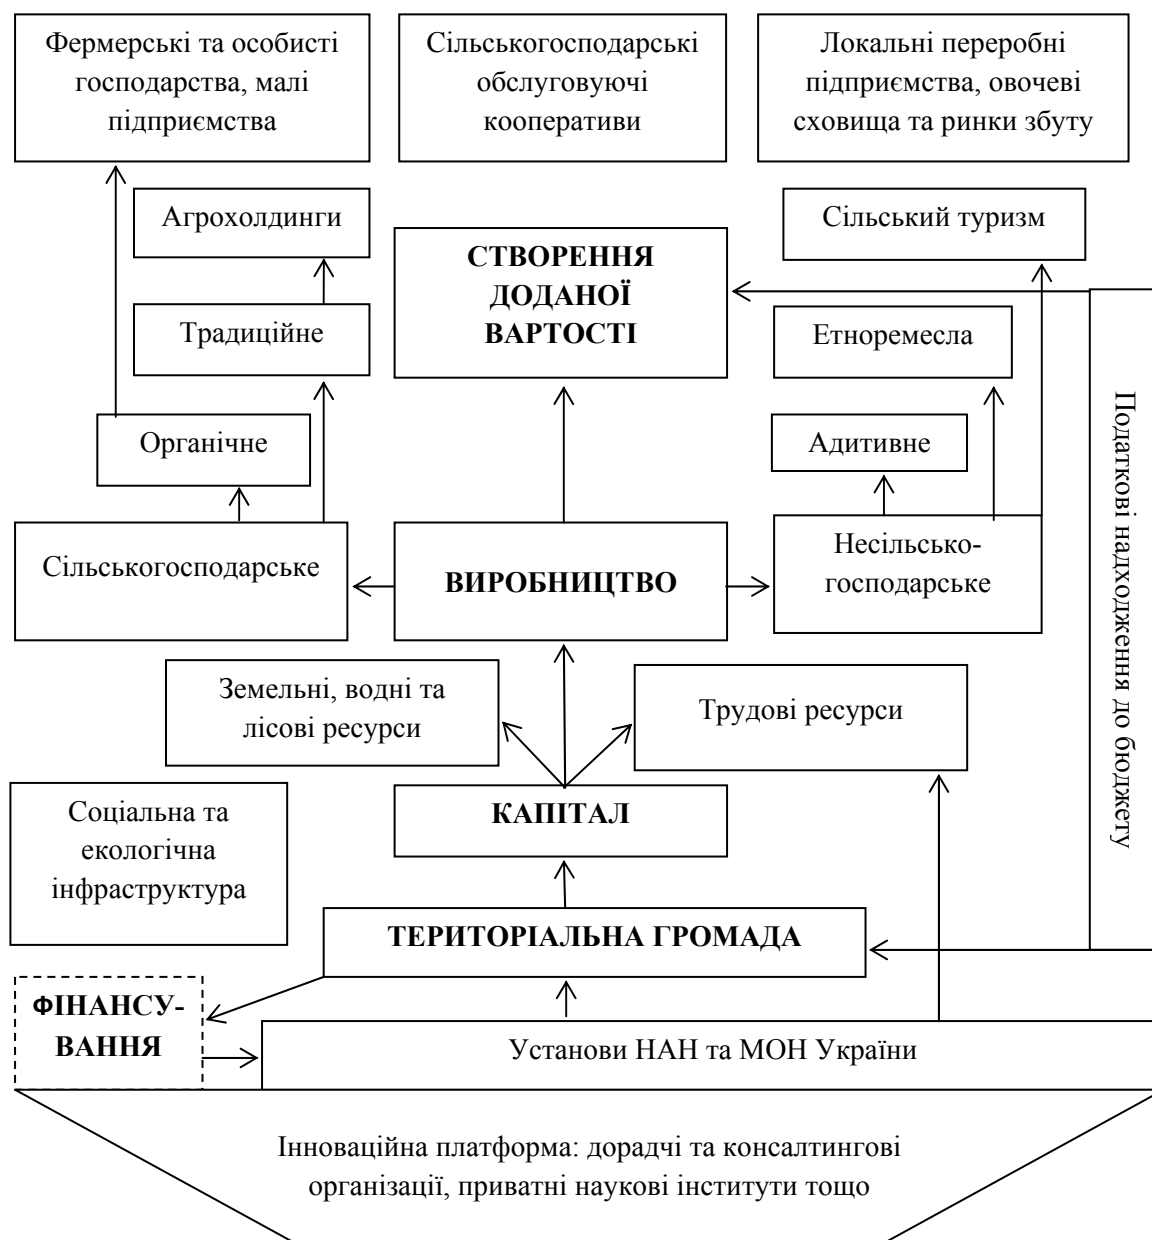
Фермерські та особисті господарства, малі підприємства

Сільськогосподарські обслуговуючі кооперативи

Локальні переробні підприємства, овочеві сховища та ринки збуту

Агрохолдинги

Сільський туризм

СТВОРЕННЯ ДОДАНОЇ ВАРТОСТІ

Традиційне

Етноремесла

Органічне

Адитивне

Податкові надходження до бюджету

Сільськогосподарське

ВИРОБНИЦТВО

Несільськогосподарське

Земельні, водні та лісові ресурси

Трудові ресурси

Соціальна та екологічна інфраструктура

КАПІТАЛ

ТЕРИТОРІАЛЬНА ГРОМАДА

ФІНАНСУВАННЯ

Установи НАН та МОН України

Інноваційна платформа: дорадчі та консалтингові організації, приватні наукові інститути тощо